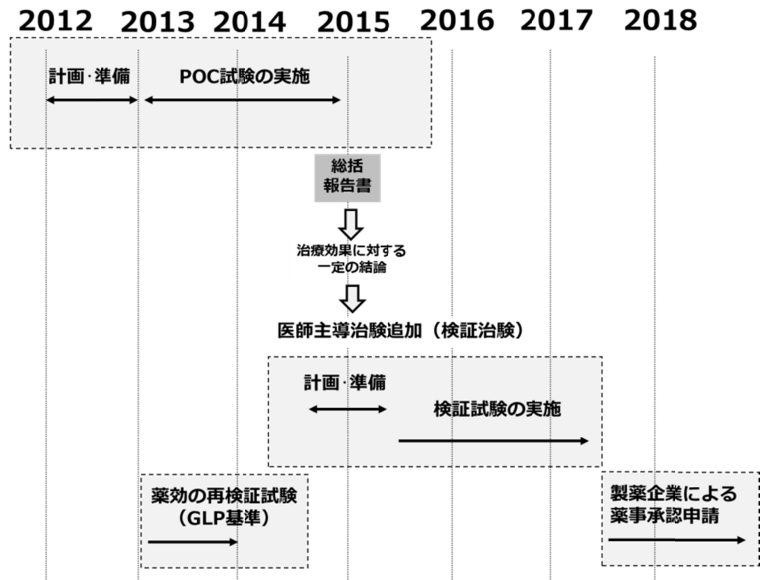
2012 2013 2014 2015 2016 2017 2018

計画・準備

POC試験の実施

総括
報告書

治療効果に対する
一定の結論

医師主導治験追加（検証治験）

計画・準備

検証試験の実施

薬効の再検証試験
（GLP基準）

製薬企業による
薬事承認申請